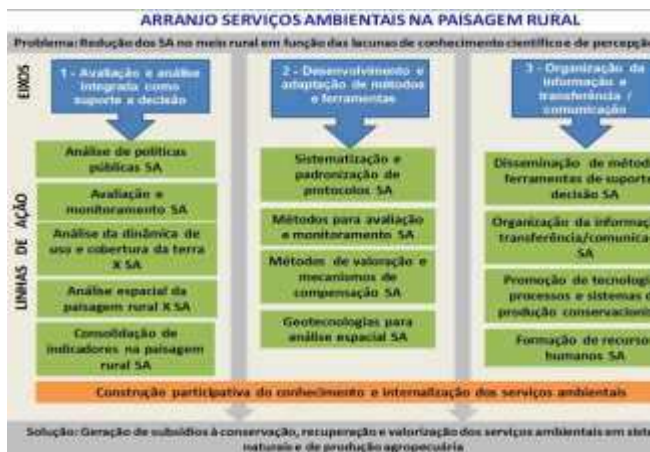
ARRANJO SERVIÇOS AMBIENTAIS NA PAISAGEM RURAL

Problema: Redução dos SA no meio rural em função das lacunas de conhecimento científico e de percepção

EIXOS

1 - Avaliação e análise integrada como suporte a decisão

2 - Desenvolvimento e adaptação de métodos e ferramentas

3 - Organização da informação e transferência / comunicação

LINHAS DE AÇÃO

Análise de políticas públicas SA

Avaliação e monitoramento SA

Análise da dinâmica de uso e cobertura da terra X SA

Análise espacial da paisagem rural X SA

Consolidação de indicadores na paisagem rural SA

Sistematização e padronização de protocolos SA

Métodos para avaliação e monitoramento SA

Métodos de valoração e mecanismos de compensação SA

Geotecnologias para análise espacial SA

Disseminação de métod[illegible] ferramentas de suporte decisão SA

Organização da informaç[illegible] transferência/comunica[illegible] SA

Promoção de tecnolog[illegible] processos e sistemas d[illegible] produção conservacion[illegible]

Formação de recurso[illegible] humanos SA

Construção participativa do conhecimento e internalização dos serviços ambientais

Solução: Geração de subsídios à conservação, recuperação e valorização dos serviços ambientais em siste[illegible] naturais e de produção agropecuária